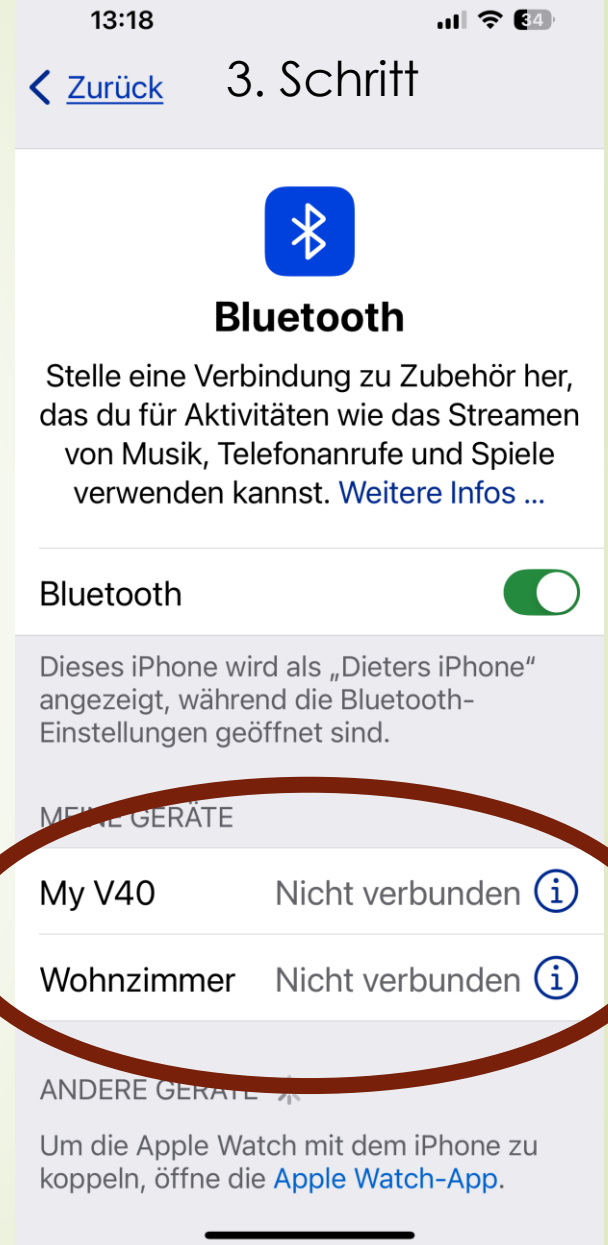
13:18

34

< Zurück 3. Schritt

Bluetooth

Stelle eine Verbindung zu Zubehör her, das du für Aktivitäten wie das Streamen von Musik, Telefonanrufe und Spiele verwenden kannst. Weitere Infos ...

Bluetooth

Dieses iPhone wird als „Dieters iPhone“ angezeigt, während die Bluetooth-Einstellungen geöffnet sind.

MEINE GERÄTE

My V40 Nicht verbunden

Wohnzimmer Nicht verbunden

ANDERE GERÄTE

Um die Apple Watch mit dem iPhone zu koppeln, öffne die Apple Watch-App.